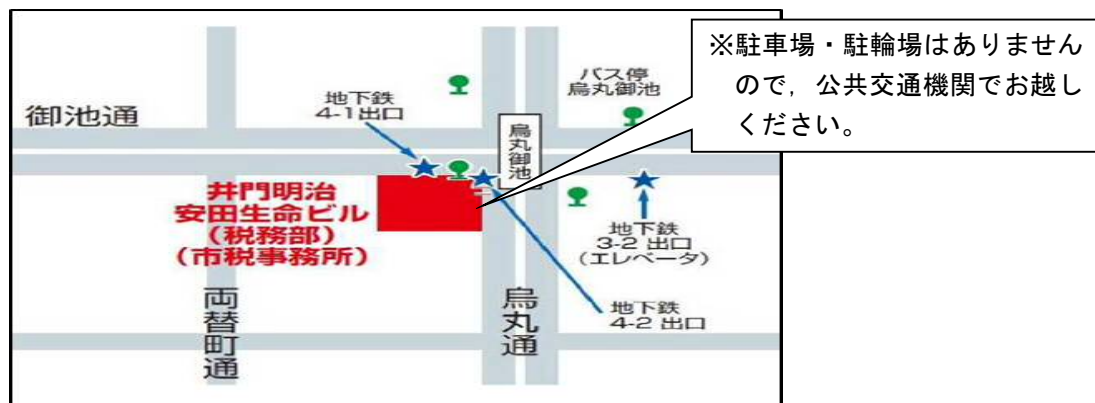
※駐車場・駐輪場はありませんので，公共交通機関でお越しください。

御池通

地下鉄
4-1出口

バス停
烏丸御池

烏丸御池

井門明治
安田生命ビル
（税務部）
（市税事務所）

地下鉄
3-2 出口
（エレベータ）

両替町通

烏丸通

地下鉄
4-2 出口